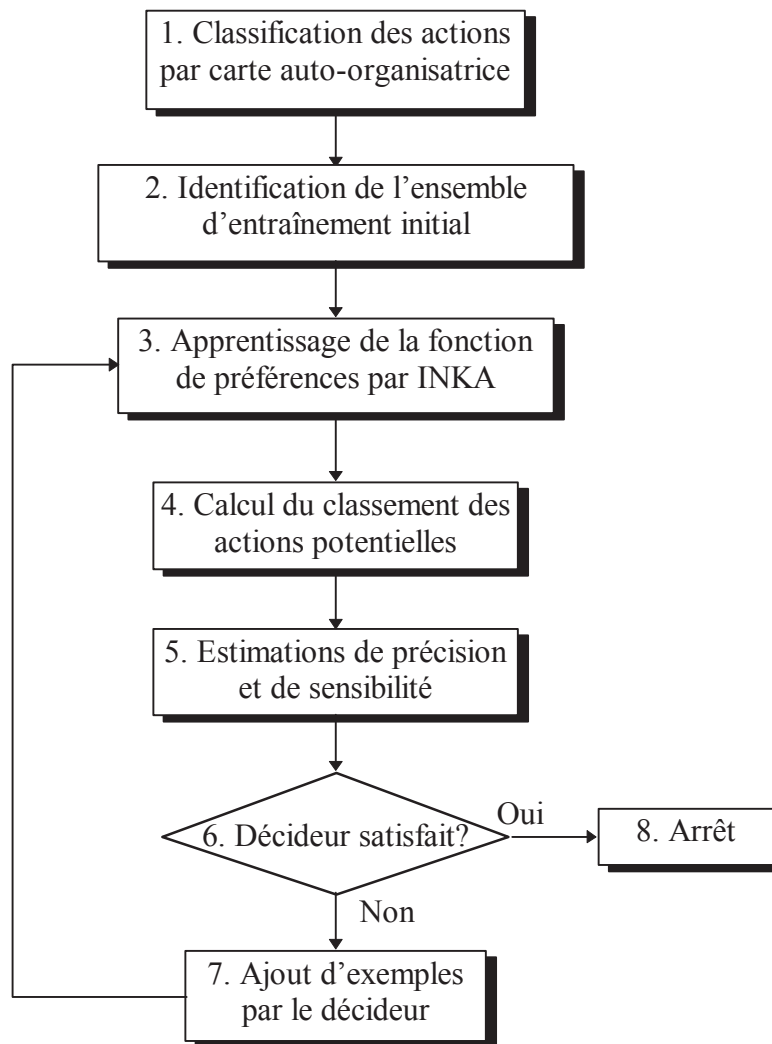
1. Classification des actions par carte auto-organisatrice

2. Identification de l'ensemble d'entraînement initial

3. Apprentissage de la fonction de préférences par INKA

4. Calcul du classement des actions potentielles

5. Estimations de précision et de sensibilité

6. Décideur satisfait?

Oui

8. Arrêt

Non

7. Ajout d'exemples par le décideur